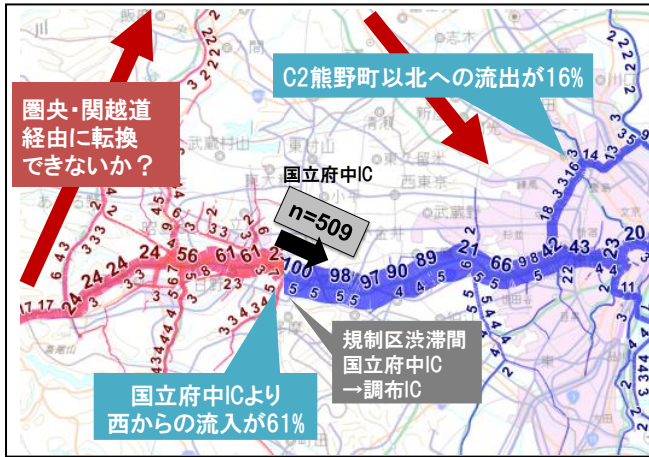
C2熊野町以北への流出が16%

圏央・関越道経由に転換できないか？

国立府中IC

n=509

規制区渋滞間
国立府中IC
→調布IC

国立府中ICより西からの流入が61%

17 17 24 24 24 24 56 61 61 2 100 98 97 90 89 21 66 42 43 23 20

5 5 5 5 4 4 5 5 5 5

14 13 3 5 3 3 16 18

飯能 東村山 清瀬 東久留米 西東京 武蔵野 日野 新座 志木 武蔵村山 東大和 小金井